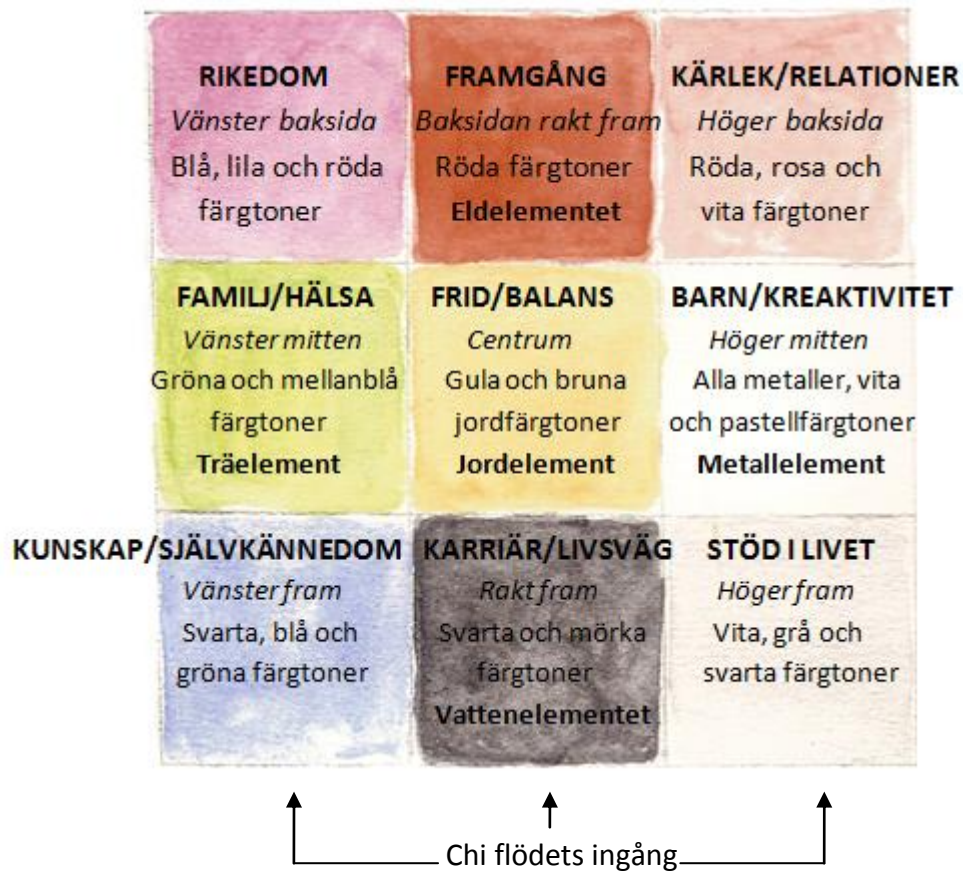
| | | |
|---|---|---|
| **RIKEDOM** *Vänster baksida* Blå, lila och röda färgtoner | **FRAMGÅNG** *Baksidan rakt fram* Röda färgtoner **Eldelementet** | **KÄRLEK/RELATIONER** *Höger baksida* Röda, rosa och vita färgtoner |
| **FAMILJ/HÄLSA** *Vänster mitten* Gröna och mellanblå färgtoner **Träelement** | **FRID/BALANS** *Centrum* Gula och bruna jordfärgtoner **Jordelement** | **BARN/KREAKTIVITET** *Höger mitten* Alla metaller, vita och pastellfärgtoner **Metallelement** |
| **KUNSKAP/SJÄLVKÄNNEDOM** *Vänster fram* Svarta, blå och gröna färgtoner | **KARRIÄR/LIVSVÄG** *Rakt fram* Svarta och mörka färgtoner **Vattenelementet** | **STÖD I LIVET** *Höger fram* Vita, grå och svarta färgtoner |

Chi flödets ingång